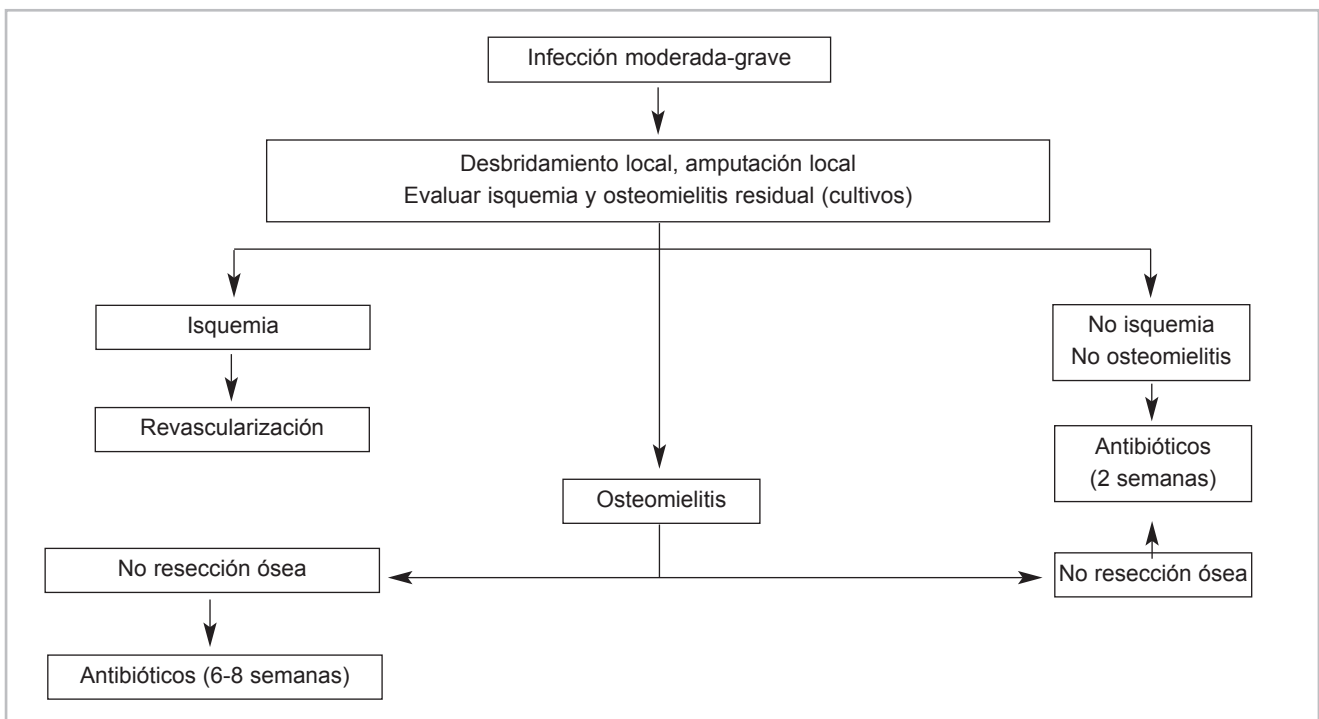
Infección moderada-grave

Desbridamiento local, amputación local
Evaluar isquemia y osteomielitis residual (cultivos)

Isquemia

Revascularización

No isquemia
No osteomielitis

Antibióticos
(2 semanas)

Osteomielitis

No resección ósea

No resección ósea

Antibióticos (6-8 semanas)